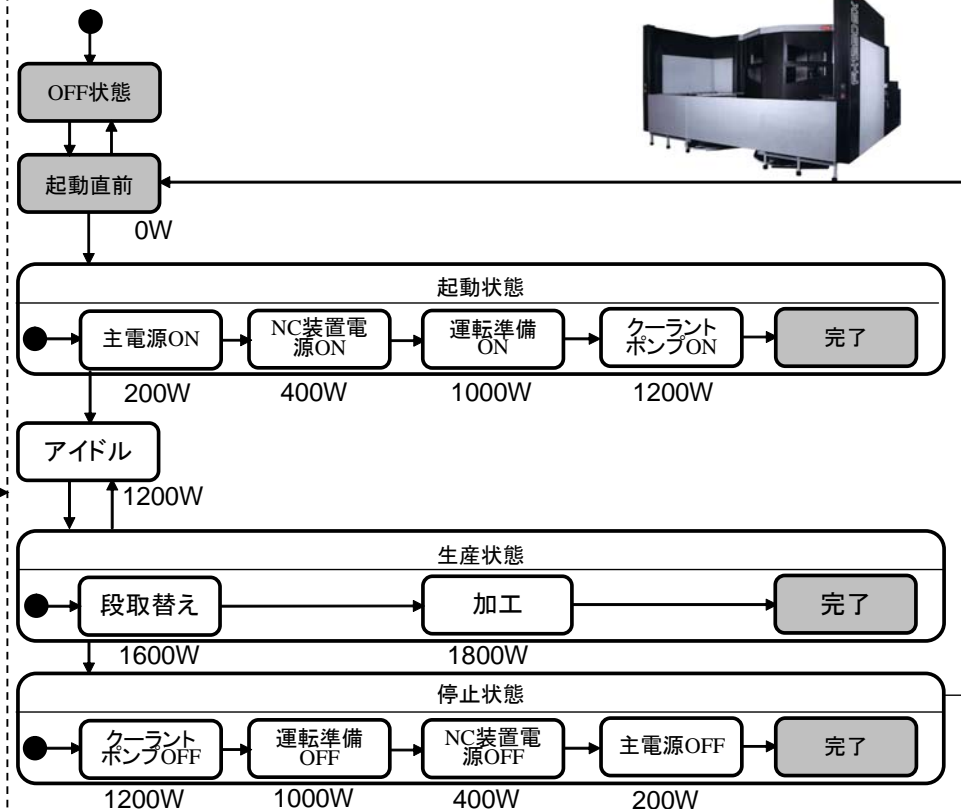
OFF状態

起動直前

0W

起動状態

主電源ON

NC装置電源ON

運転準備ON

クーラントポンプON

完了

200W

400W

1000W

1200W

アイドル

1200W

生産状態

段取替え

加工

完了

1600W

1800W

停止状態

クーラントポンプOFF

運転準備OFF

NC装置電源OFF

主電源OFF

完了

1200W

1000W

400W

200W